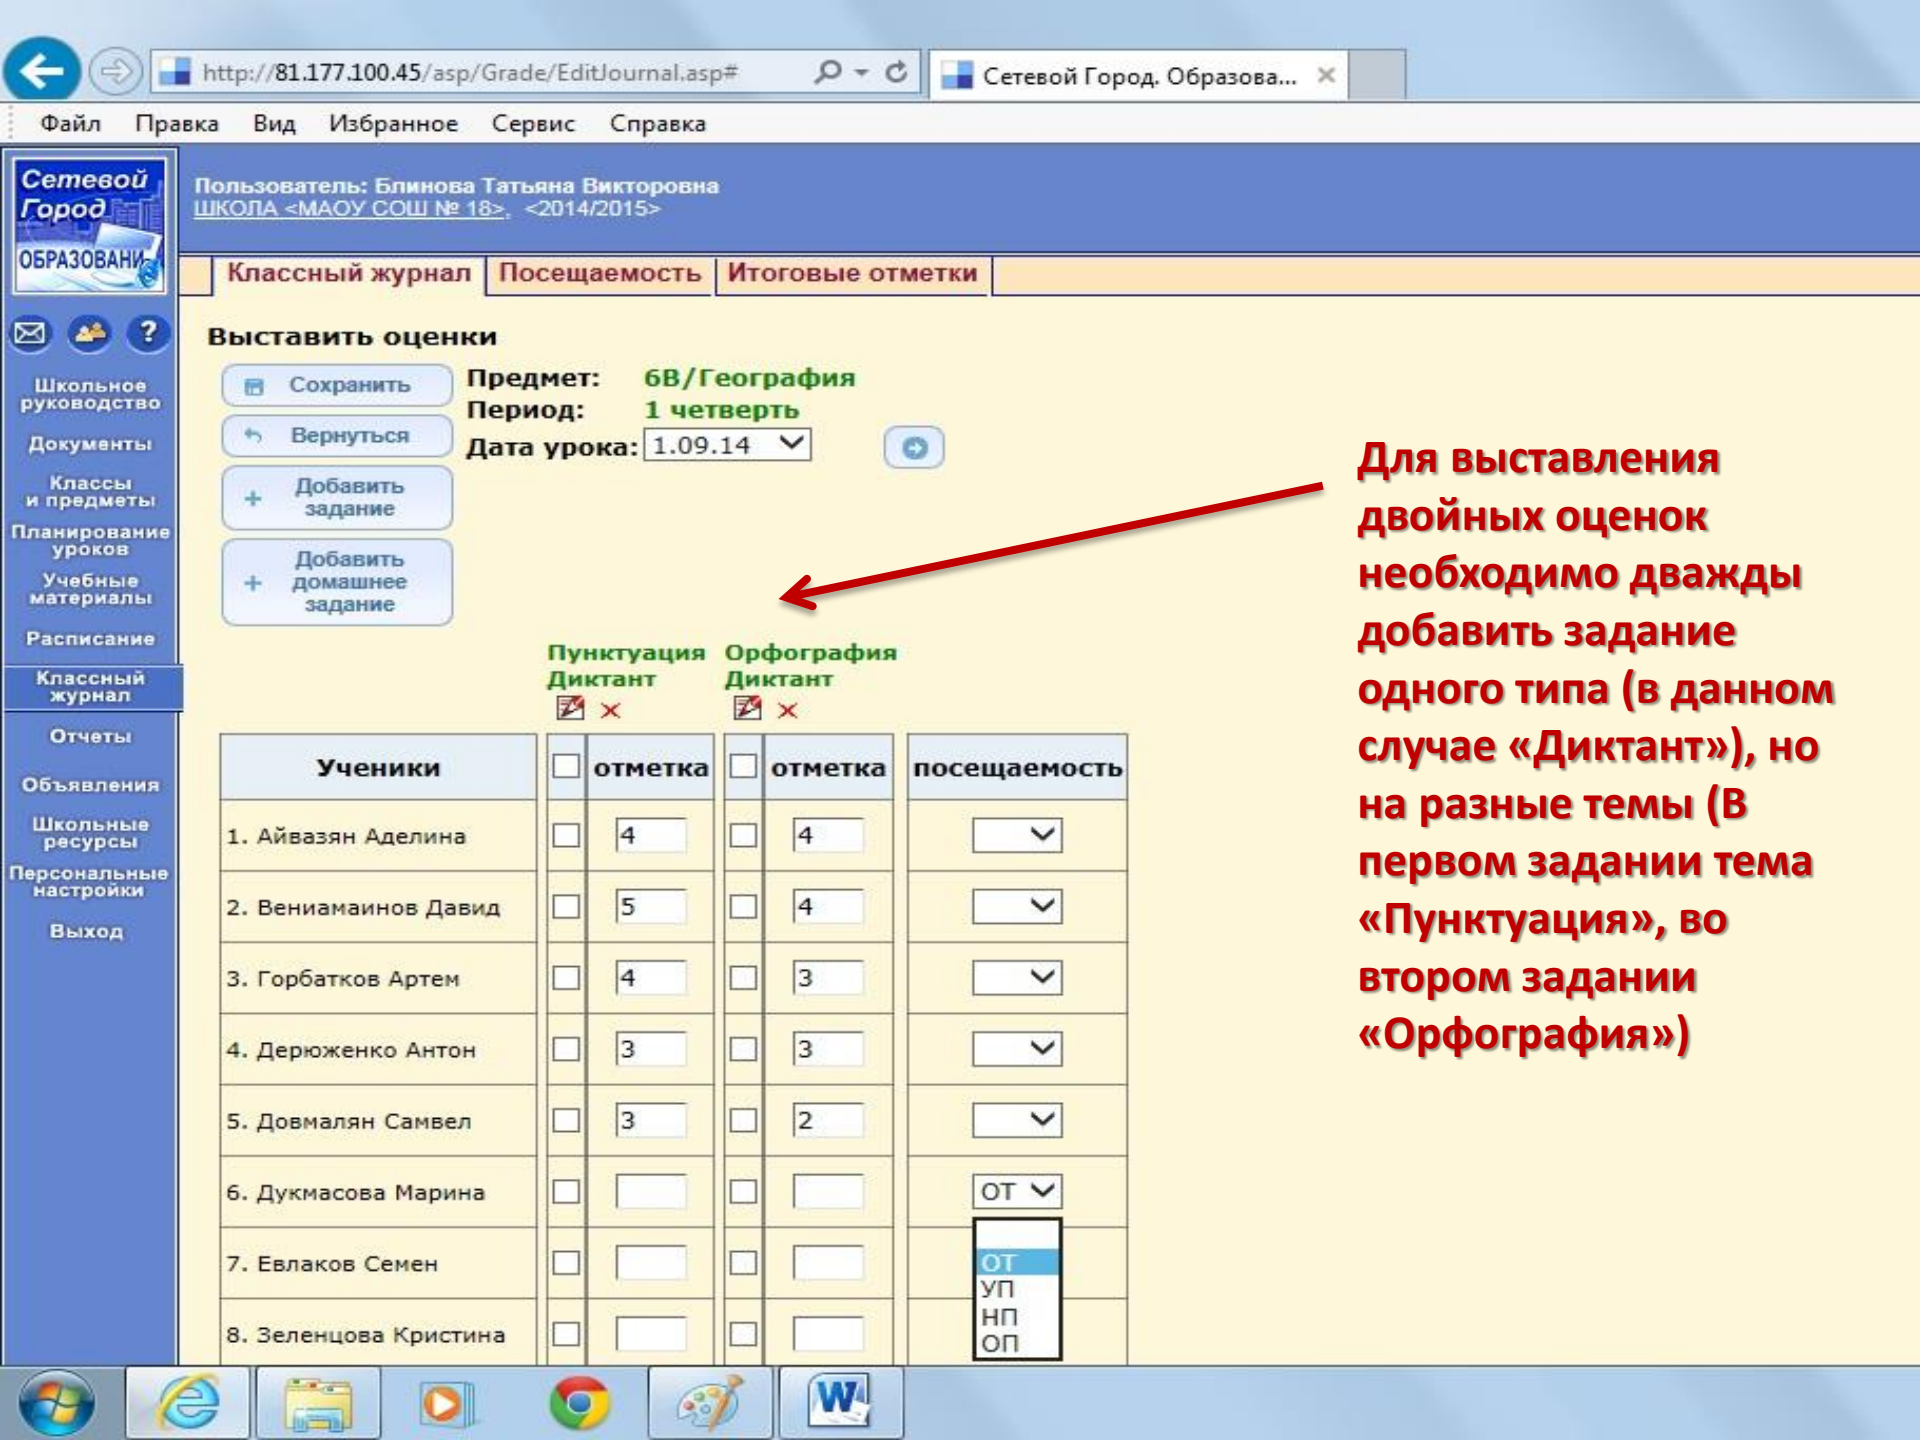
http://81.177.100.45/asp/Grade/EditJournal.asp#
Сетевой Город. Образова...

Файл Правка Вид Избранное Сервис Справка

Сетевой Город ОБРАЗОВАНИ

Пользователь: Блинова Татьяна Викторовна
ШКОЛА <МАОУ СОШ № 18>, <2014/2015>

Классный журнал | Посещаемость | Итоговые отметки

Школьное руководство
Документы
Классы и предметы
Планирование уроков
Учебные материалы
Расписание
Классный журнал
Отчеты
Объявления
Школьные ресурсы
Персональные настройки
Выход

Выставить оценки

Сохранить
Вернуться
Добавить задание
Добавить домашнее задание

Предмет: 6В/География
Период: 1 четверть
Дата урока: 1.09.14

Пунктуация Диктант
Орфография Диктант

| Ученики | | отметка | | отметка | посещаемость |
|---|---|---|---|---|---|
| 1. Айвазян Аделина | | 4 | | 4 | |
| 2. Вениамаинов Давид | | 5 | | 4 | |
| 3. Горбатков Артем | | 4 | | 3 | |
| 4. Дерюженко Антон | | 3 | | 3 | |
| 5. Довмалян Самвел | | 3 | | 2 | |
| 6. Дукмасова Марина | | | | | ОТ |
| 7. Евлаков Семен | | | | | |
| 8. Зеленцова Кристина | | | | | |

ОТ
УП
НП
ОП

Для выставления двойных оценок необходимо дважды добавить задание одного типа (в данном случае «Диктант»), но на разные темы (В первом задании тема «Пунктуация», во втором задании «Орфография»)